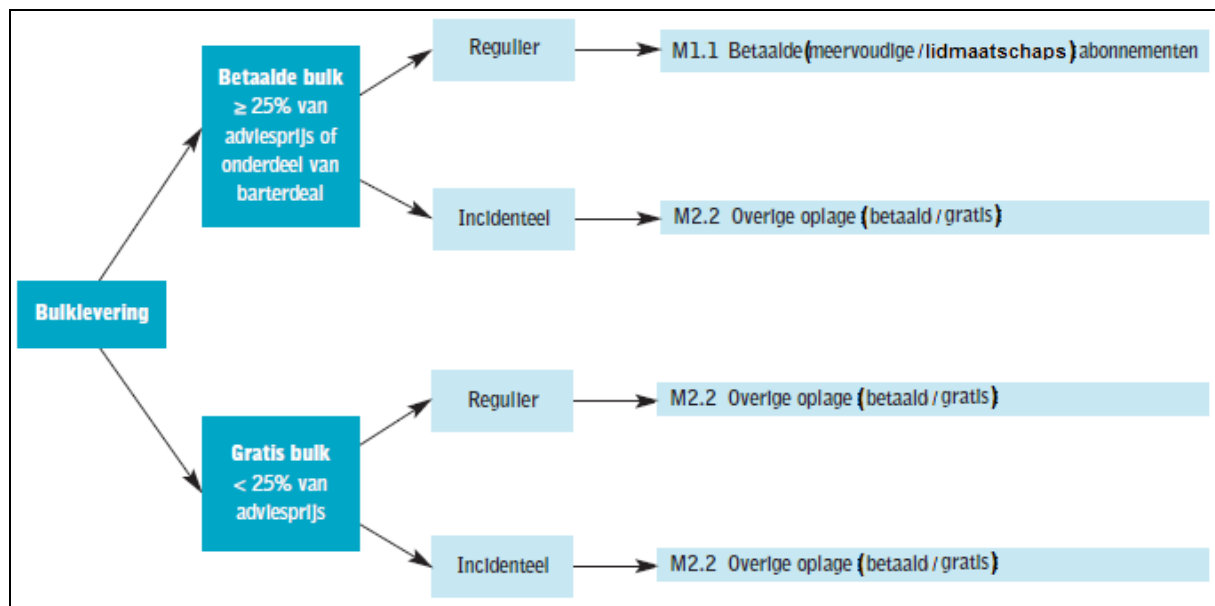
Bulklevering

Betaalde bulk $\geq$ 25% van adviesprijs of onderdeel van barterdeal

Regulier

M1.1 Betaalde (meervoudige / lidmaatschaps) abonnementen

Incidenteel

M2.2 Overige oplage (betaald / gratis)

Gratis bulk < 25% van adviesprijs

Regulier

M2.2 Overige oplage (betaald / gratis)

Incidenteel

M2.2 Overige oplage (betaald / gratis)